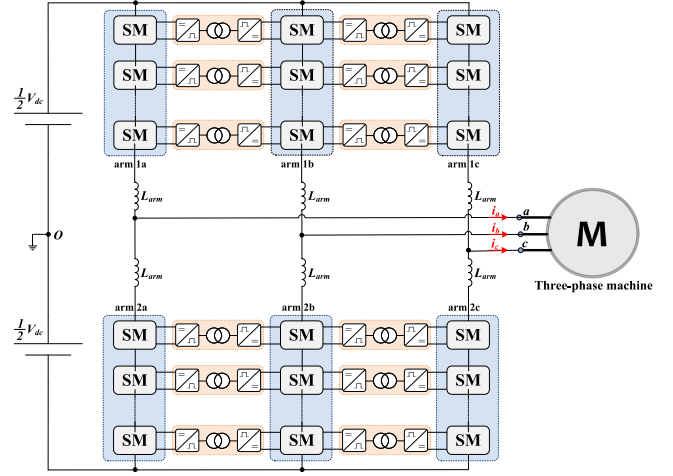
$\frac{1}{2}V_{dc}$

SM SM SM

SM SM SM

SM SM SM

arm 1a arm 1b arm 1c

$L_{arm}$ $L_{arm}$ $L_{arm}$

$O$

$i_a$ a

$i_b$ b

$i_c$ c

M

Three-phase machine

$L_{arm}$ $L_{arm}$ $L_{arm}$

arm 2a arm 2b arm 2c

$\frac{1}{2}V_{dc}$

SM SM SM

SM SM SM

SM SM SM